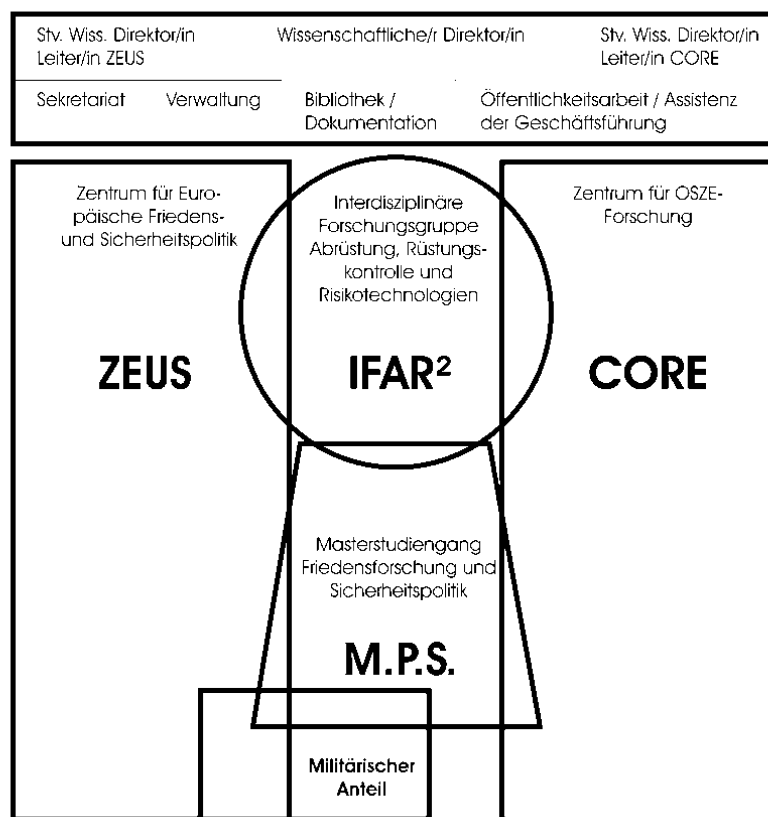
Stv. Wiss. Direktor/in
Leiter/in ZEUS

Wissenschaftliche/r Direktor/in

Stv. Wiss. Direktor/in
Leiter/in CORE

Sekretariat

Verwaltung

Bibliothek / Dokumentation

Öffentlichkeitsarbeit / Assistenz der Geschäftsführung

Zentrum für Europäische Friedens- und Sicherheitspolitik

ZEUS

Interdisziplinäre Forschungsgruppe Abrüstung, Rüstungskontrolle und Risikotechnologien

IFAR$^2$

Zentrum für OSZE-Forschung

CORE

Masterstudiengang Friedensforschung und Sicherheitspolitik

M.P.S.

Militärischer Anteil